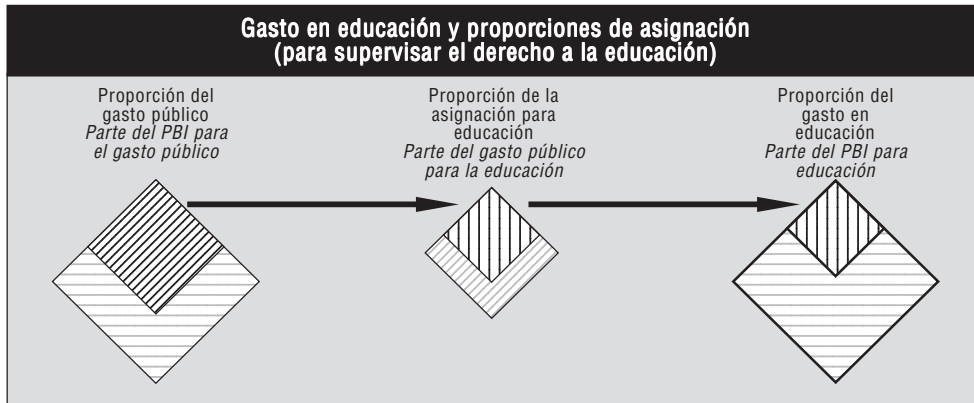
Gasto en educación y proporciones de asignación (para supervisar el derecho a la educación)

Proporción del gasto público
*Parte del PBI para el gasto público*

Proporción de la asignación para educación
*Parte del gasto público para la educación*

Proporción del gasto en educación
*Parte del PBI para educación*